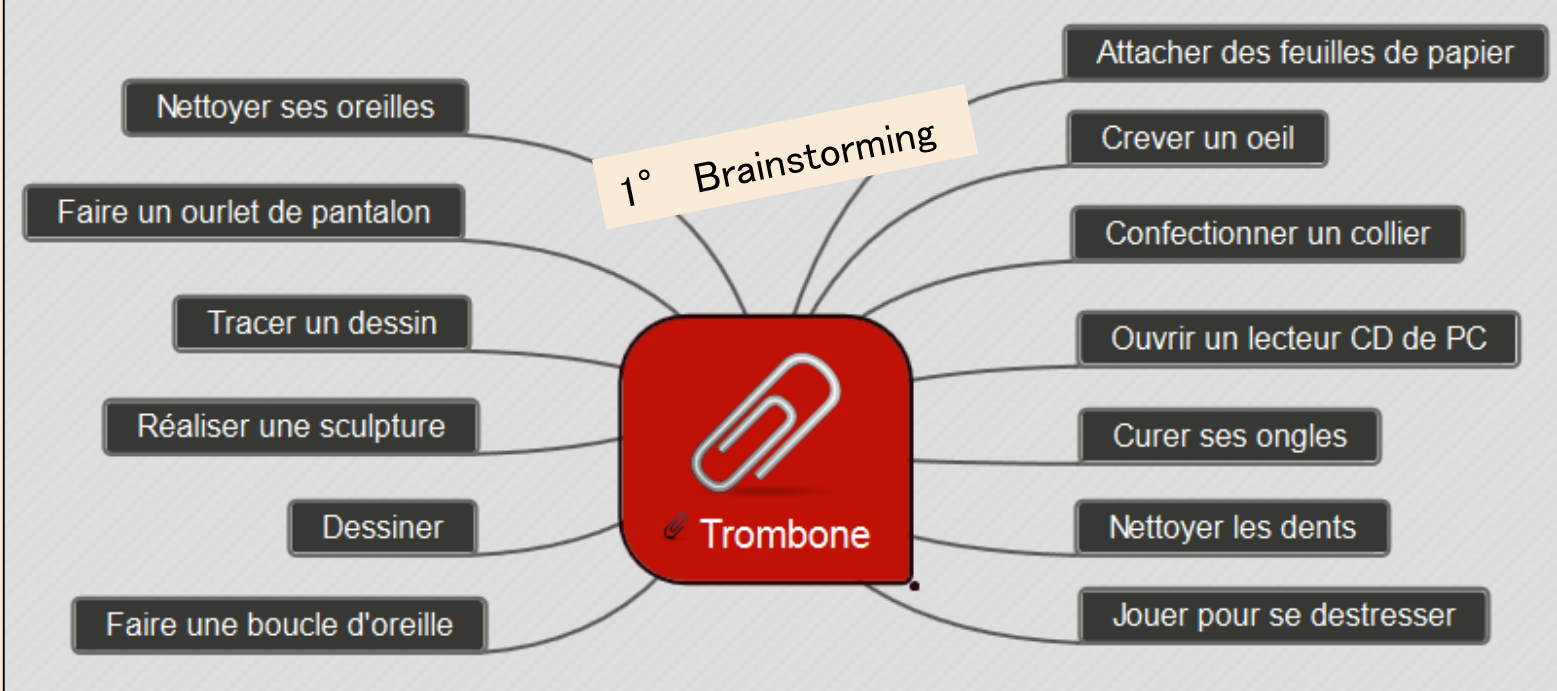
1° Brainstorming

Trombone

Nettoyer ses oreilles

Faire un ourlet de pantalon

Tracer un dessin

Réaliser une sculpture

Dessiner

Faire une boucle d'oreille

Attacher des feuilles de papier

Crever un oeil

Confectionner un collier

Ouvrir un lecteur CD de PC

Curer ses ongles

Nettoyer les dents

Jouer pour se destresser